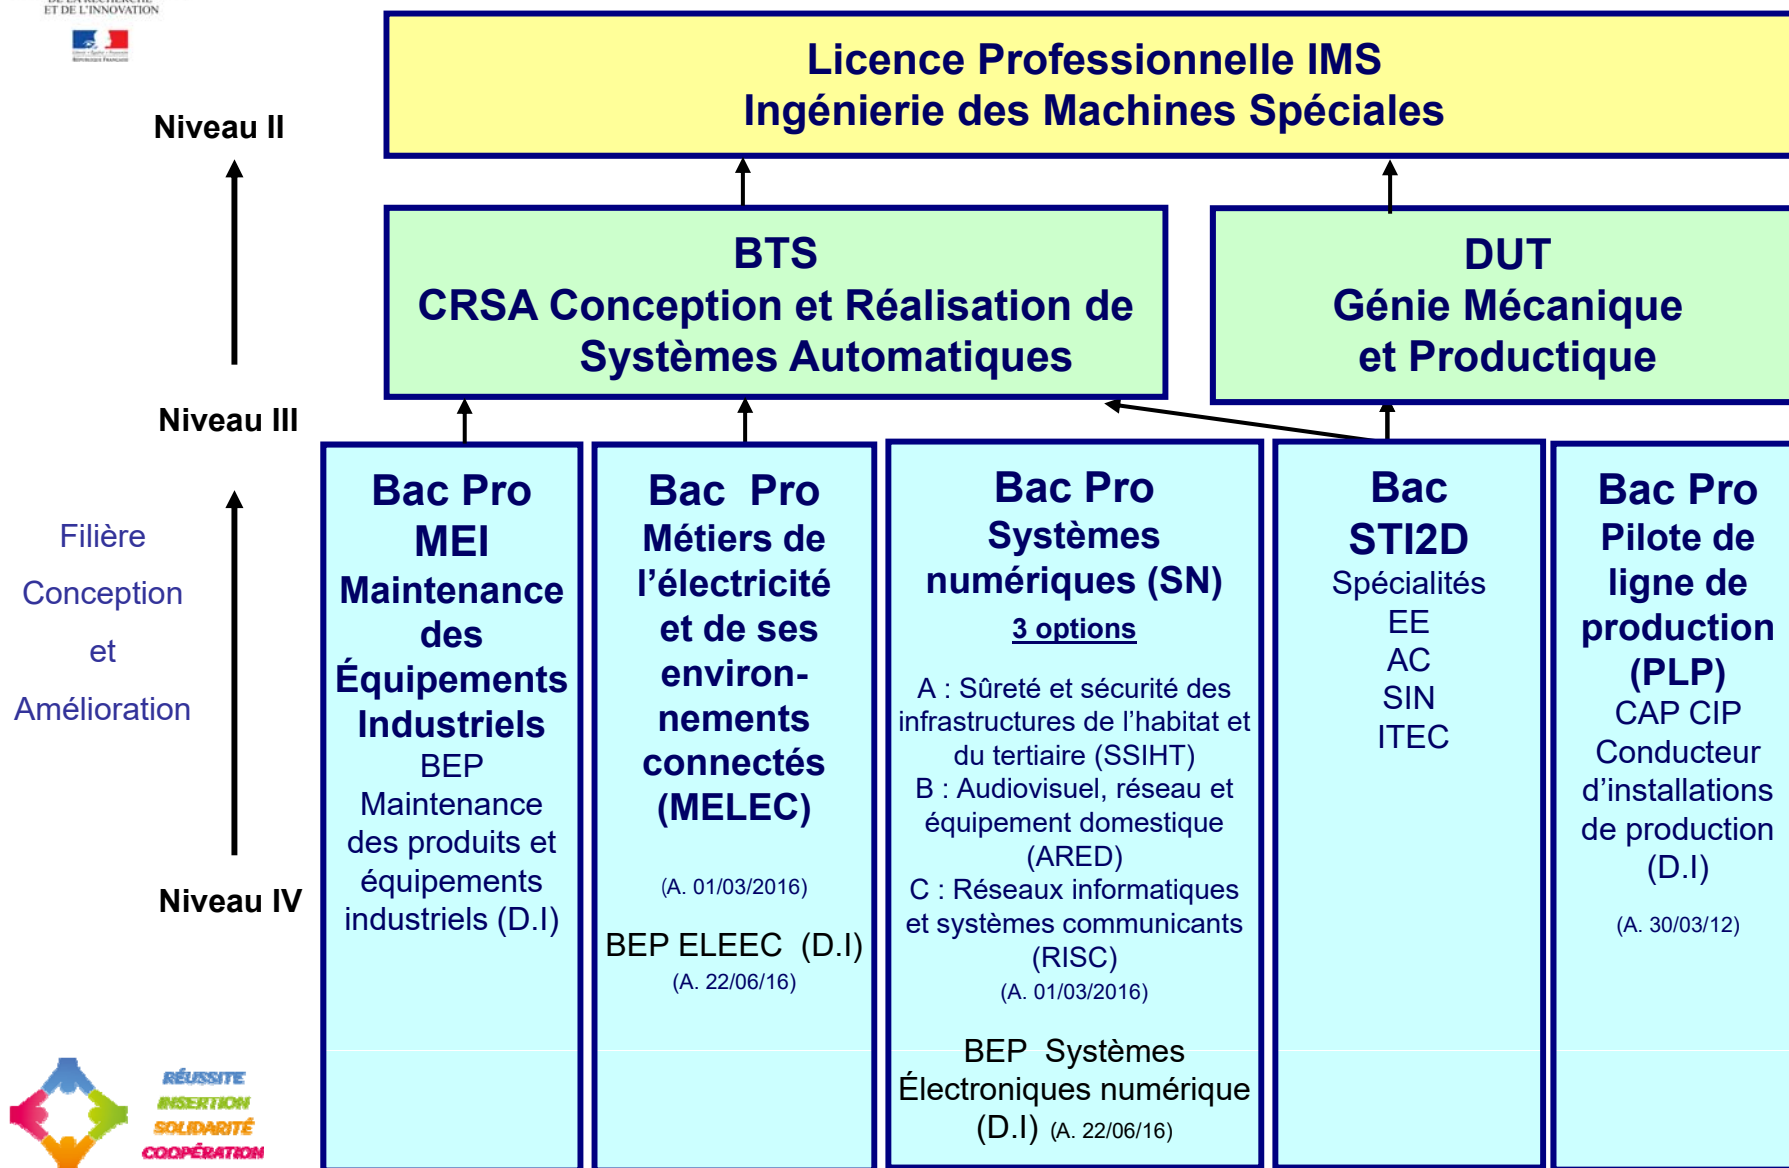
ET DE L'INNOVATION

Licence Professionnelle IMS
Ingénierie des Machines Spéciales

Niveau II

BTS
CRSA Conception et Réalisation de Systèmes Automatiques

DUT
Génie Mécanique et Productique

Niveau III

Filière Conception et Amélioration

Niveau IV

Bac Pro
MEI
Maintenance des Équipements Industriels
BEP Maintenance des produits et équipements industriels (D.I)

Bac Pro
Métiers de l'électricité et de ses environnements connectés (MELEC)
(A. 01/03/2016)
BEP ELEEC (D.I)
(A. 22/06/16)

Bac Pro
Systèmes numériques (SN)
3 options
A : Sûreté et sécurité des infrastructures de l'habitat et du tertiaire (SSIHT)
B : Audiovisuel, réseau et équipement domestique (ARED)
C : Réseaux informatiques et systèmes communicants (RISC)
(A. 01/03/2016)
BEP Systèmes Électroniques numérique (D.I) (A. 22/06/16)

Bac
STI2D
Spécialités
EE
AC
SIN
ITEC

Bac Pro
Pilote de ligne de production (PLP)
CAP CIP
Conducteur d'installations de production (D.I)
(A. 30/03/12)

RÉUSSITE
INSERTION
SOLIDARITÉ
COOPÉRATION